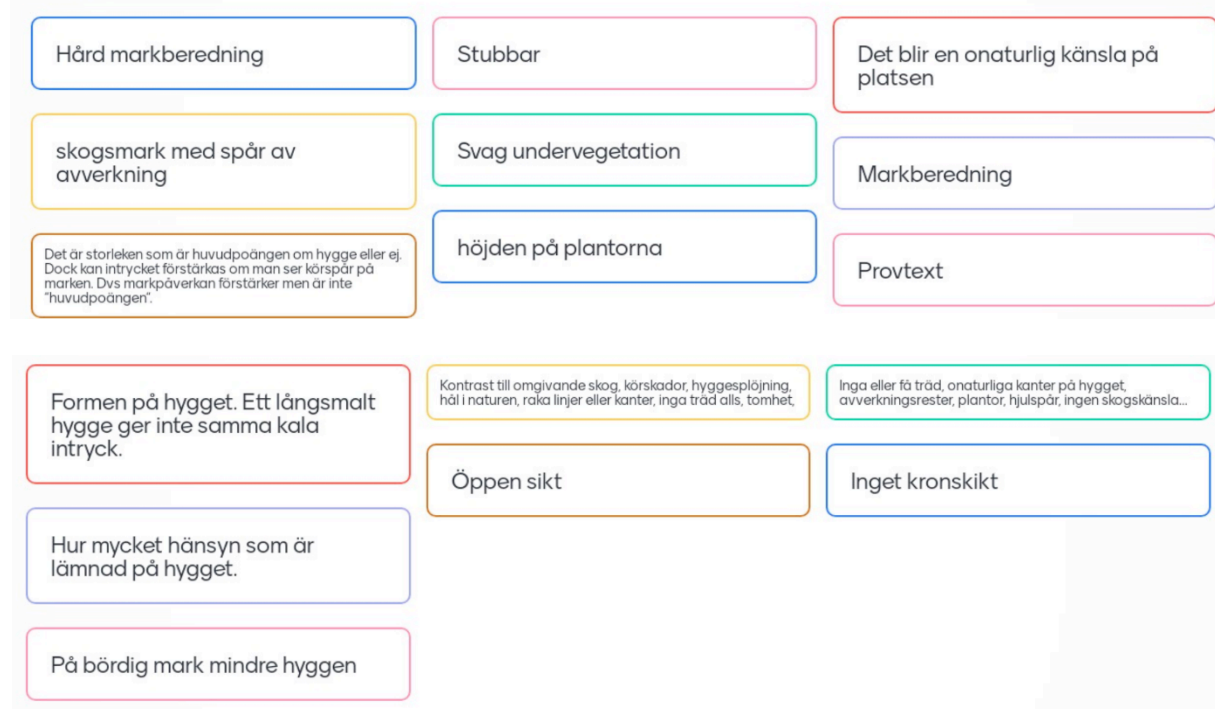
Hård markberedning

skogsmark med spår av avverkning

Det är storleken som är huvudpoängen om hygge eller ej. Dock kan intrycket förstärkas om man ser körspår på marken. Dvs markpåverkan förstärker men är inte "huvudpoängen".

Stubbar

Svag undervegetation

höjden på plantorna

Det blir en onaturlig känsla på platsen

Markberedning

Provtext

Formen på hygget. Ett långsmalt hygge ger inte samma kala intryck.

Hur mycket hänsyn som är lämnad på hygget.

På bördig mark mindre hyggen

Kontrast till omgivande skog, körskador, hyggesplöjning, hål i naturen, raka linjer eller kanter, inga träd alls, tomhet,

Öppen sikt

Inga eller få träd, onaturliga kanter på hygget, avverkningsrester, plantor, hjulspår, ingen skogskänsla...

Inget kronskikt